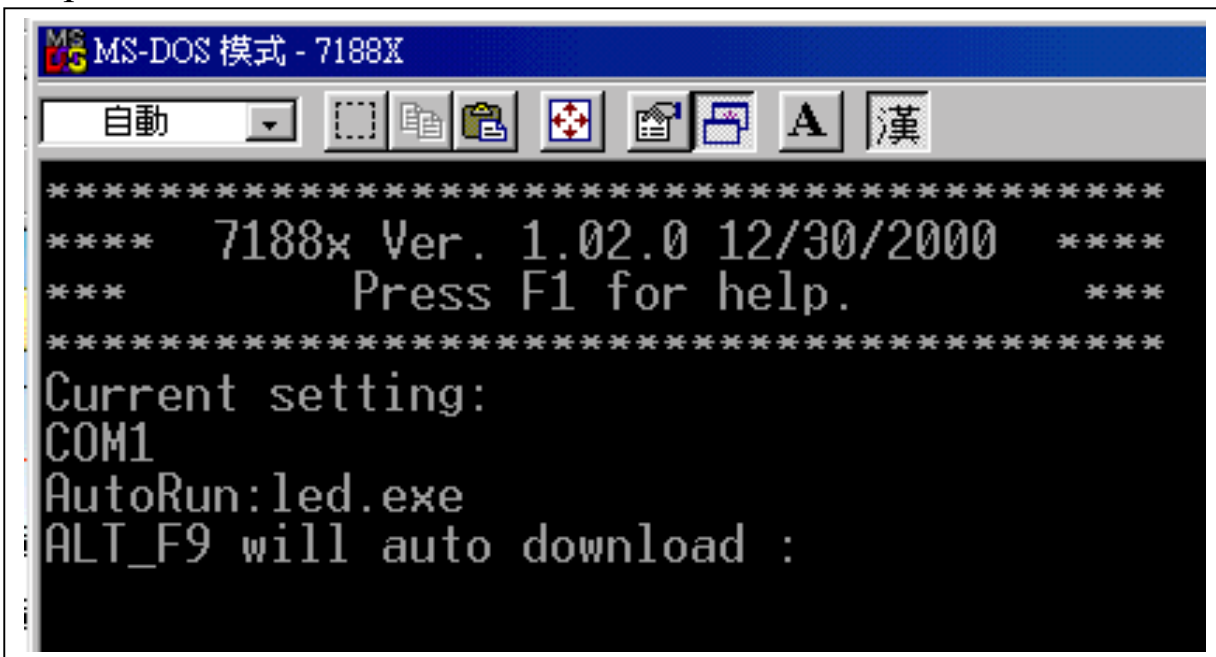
MS-DOS 模式 - 7188X

自動

A 漢

**************************************************
****  7188x Ver. 1.02.0 12/30/2000  ****
***         Press F1 for help.         ***
**************************************************
Current setting:
COM1
AutoRun:led.exe
ALT_F9 will auto download :